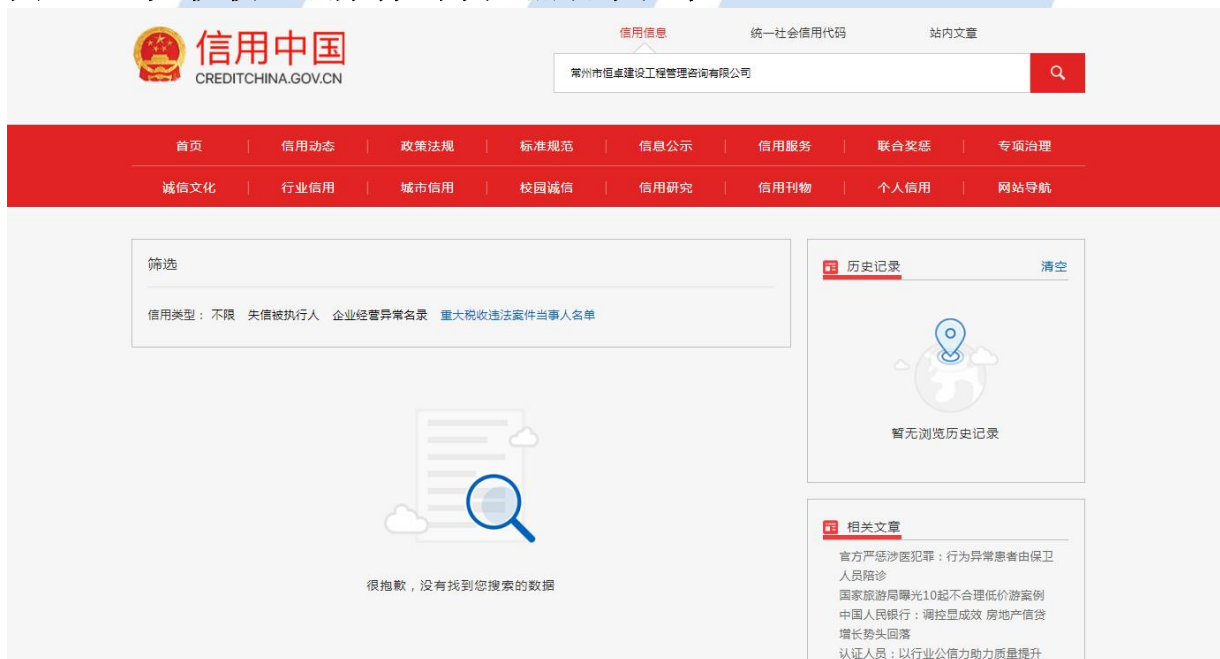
信用中国
CREDITCHINA.GOV.CN

信用信息　统一社会信用代码　站内文章

常州市恒卓建设工程管理咨询有限公司

首页　信用动态　政策法规　标准规范　信息公示　信用服务　联合奖惩　专项治理
诚信文化　行业信用　城市信用　校园诚信　信用研究　信用刊物　个人信用　网站导航

筛选

信用类型：不限　失信被执行人　企业经营异常名录　重大税收违法案件当事人名单

很抱歉，没有找到您搜索的数据

历史记录　清空

暂无浏览历史记录

相关文章

官方严惩涉医犯罪：行为异常患者由保卫人员陪诊
国家旅游局曝光10起不合理低价游案例
中国人民银行：调控显成效 房地产信贷增长势头回落
认证人员：以行业公信力助力质量提升